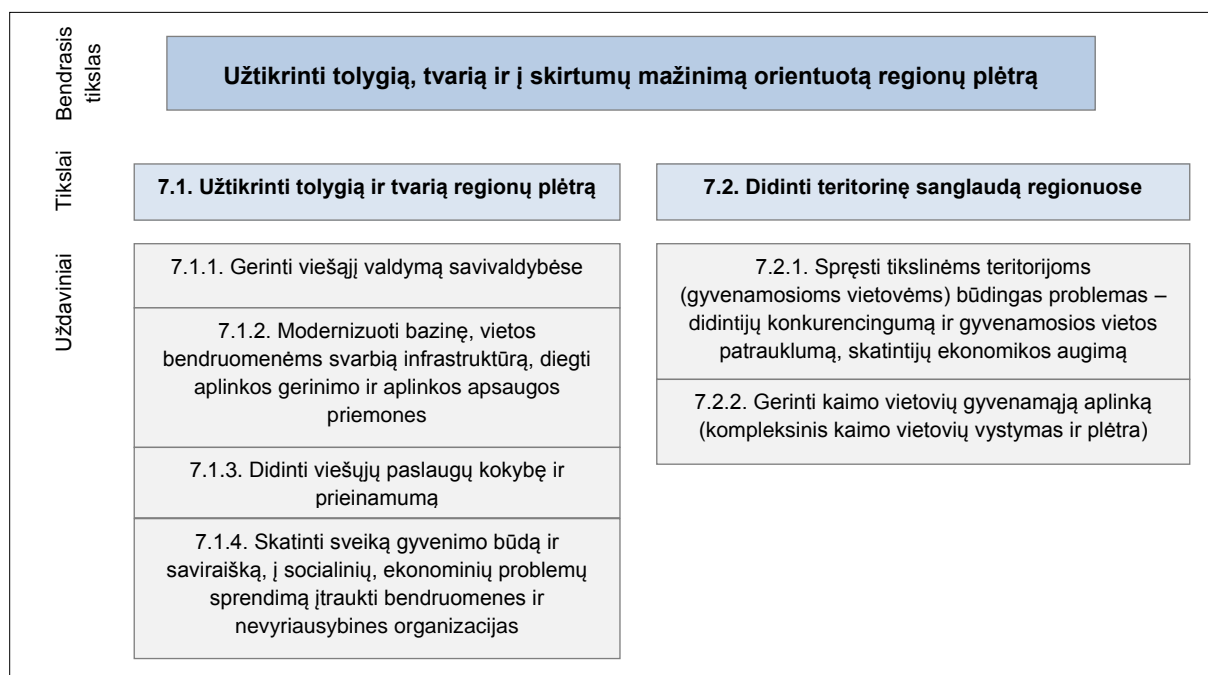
Bendrasis tikslas

Užtikrinti tolygią, tvarią ir į skirtumų mažinimą orientuotą regionų plėtrą

Tikslai

7.1. Užtikrinti tolygią ir tvarią regionų plėtrą

7.2. Didinti teritorinę sanglaudą regionuose

Uždaviniai

7.1.1. Gerinti viešąjį valdymą savivaldybėse

7.1.2. Modernizuoti bazinę, vietos bendruomenėms svarbią infrastruktūrą, diegti aplinkos gerinimo ir aplinkos apsaugos priemones

7.1.3. Didinti viešųjų paslaugų kokybę ir prieinamumą

7.1.4. Skatinti sveiką gyvenimo būdą ir saviraišką, į socialinių, ekonominių problemų sprendimą įtraukti bendruomenes ir nevyriausybines organizacijas

7.2.1. Spręsti tikslinėms teritorijoms (gyvenamosioms vietovėms) būdingas problemas – didintiįų konkurencingumą ir gyvenamosios vietos patrauklumą, skatintiįų ekonomikos augimą

7.2.2. Gerinti kaimo vietovių gyvenamąją aplinką (kompleksinis kaimo vietovių vystymas ir plėtra)